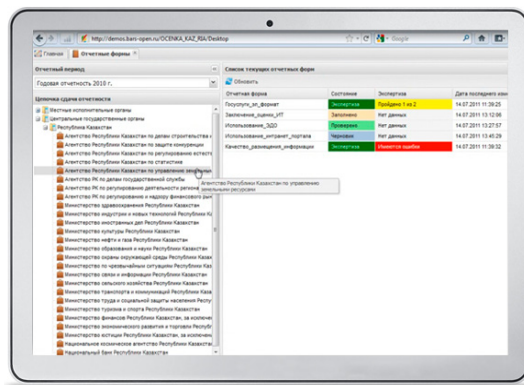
http://demos.bars-open.ru/OCENKA_KAZ_RIA/Desktop

Google

Главная | Отчетные формы

Отчетный период

Годовая отчетность 2010 г.

Цепочка сдачи отчетности

Местные исполнительные органы
Центральные государственные органы
Республика Казахстан
Агентство Республики Казахстан по делам строительства и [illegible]
Агентство Республики Казахстан по защите конкуренции
Агентство Республики Казахстан по регулированию естест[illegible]
Агентство Республики Казахстан по статистике
Агентство Республики Казахстан по управлению земельным
Агентство РК по делам государственной службы
Агентство РК по регулированию деятельности региона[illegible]
Агентство РК по регулированию и надзору финансового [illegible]
Министерство здравоохранения Республики Казахстан
Министерство индустрии и новых технологий Республики К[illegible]
Министерство иностранных дел Республики Казахстан
Министерство культуры Республики Казахстан
Министерство нефти и газа Республики Казахстан
Министерство образования и науки Республики Казахстан
Министерство охраны окружающей среды Республики Казах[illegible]
Министерство по чрезвычайным ситуациям Республики Каз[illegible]
Министерство связи и информации Республики Казахстан
Министерство сельского хозяйства Республики Казахстан
Министерство транспорта и коммуникаций Республики Ка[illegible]
Министерство труда и социальной защиты населения Респ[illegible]
Министерство туризма и спорта Республики Казахстан
Министерство финансов Республики Казахстан, за исключе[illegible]
Министерство экономического развития и торговли Респуб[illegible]
Министерство юстиции Республики Казахстан, за исключен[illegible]
Национальное космическое агентство Республики Казахста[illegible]
Национальный банк Республики Казахстан

Агентство Республики Казахстан по управлению земельными ресурсами

Список текущих отчетных форм

Обновить

| Отчетная форма | Состояние | Экспертиза | Дата последнего изм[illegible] |
|---|---|---|---|
| Госуслуги_эл_формат | Экспертиза | Пройдено 1 из 2 | 14.07.2011 11:39:25 |
| Заключение_оценки_ИТ | Заполнено | Нет данных | 14.07.2011 13:12:00 |
| Использование_ЭДО | Проверена | Нет данных | 14.07.2011 13:27:27 |
| Использование_интранет_портала | Черновик | Нет данных | 14.07.2011 12:54:43 |
| Качество_размещения_информации | Экспертиза | Имеются ошибки | 14.07.2011 11:39:25 |